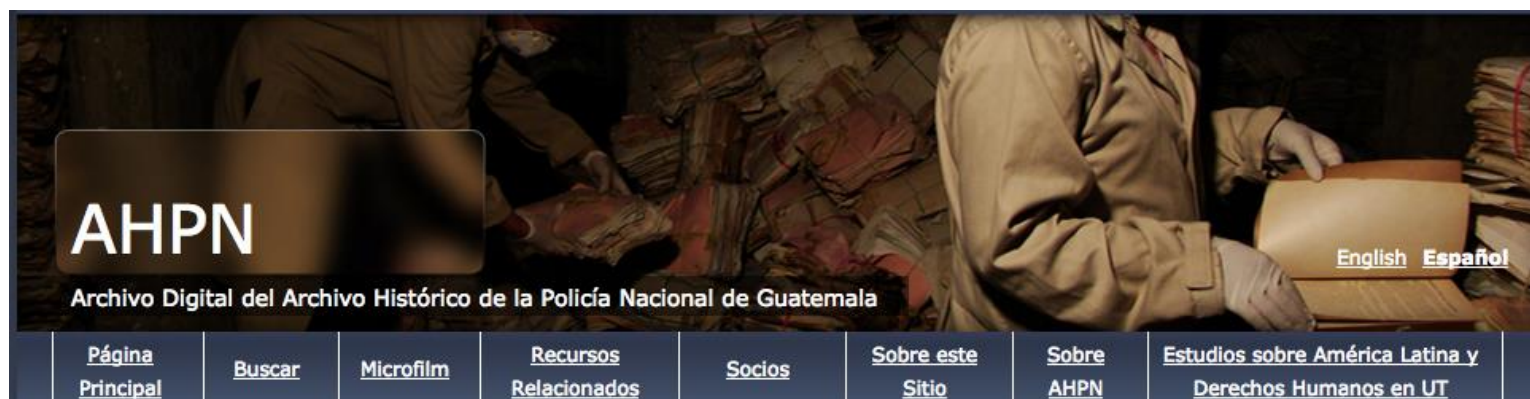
AHPN

Archivo Digital del Archivo Histórico de la Policía Nacional de Guatemala

English Español

Página Principal | Buscar | Microfilm | Recursos Relacionados | Socios | Sobre este Sitio | Sobre AHPN | Estudios sobre América Latina y Derechos Humanos en UT